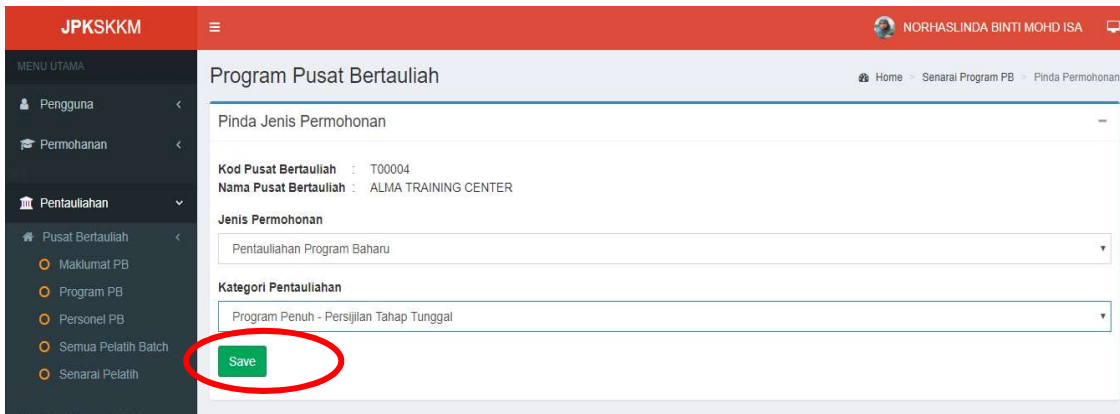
JPKSKKM

NORHASLINDA BINTI MOHD ISA

MENU UTAMA

Pengguna

Permohonan

Pentauliahan

Pusat Bertauliah

Maklumat PB

Program PB

Personel PB

Semua Pelatih Batch

Senarai Pelatih

Program Pusat Bertauliah

Home > Senarai Program PB > Pinda Permohonan

Pinda Jenis Permohonan

Kod Pusat Bertauliah : T00004
Nama Pusat Bertauliah : ALMA TRAINING CENTER

Jenis Permohonan

Pentauliahan Program Baharu

Kategori Pentauliahan

Program Penuh - Persijilan Tahap Tunggal

Save